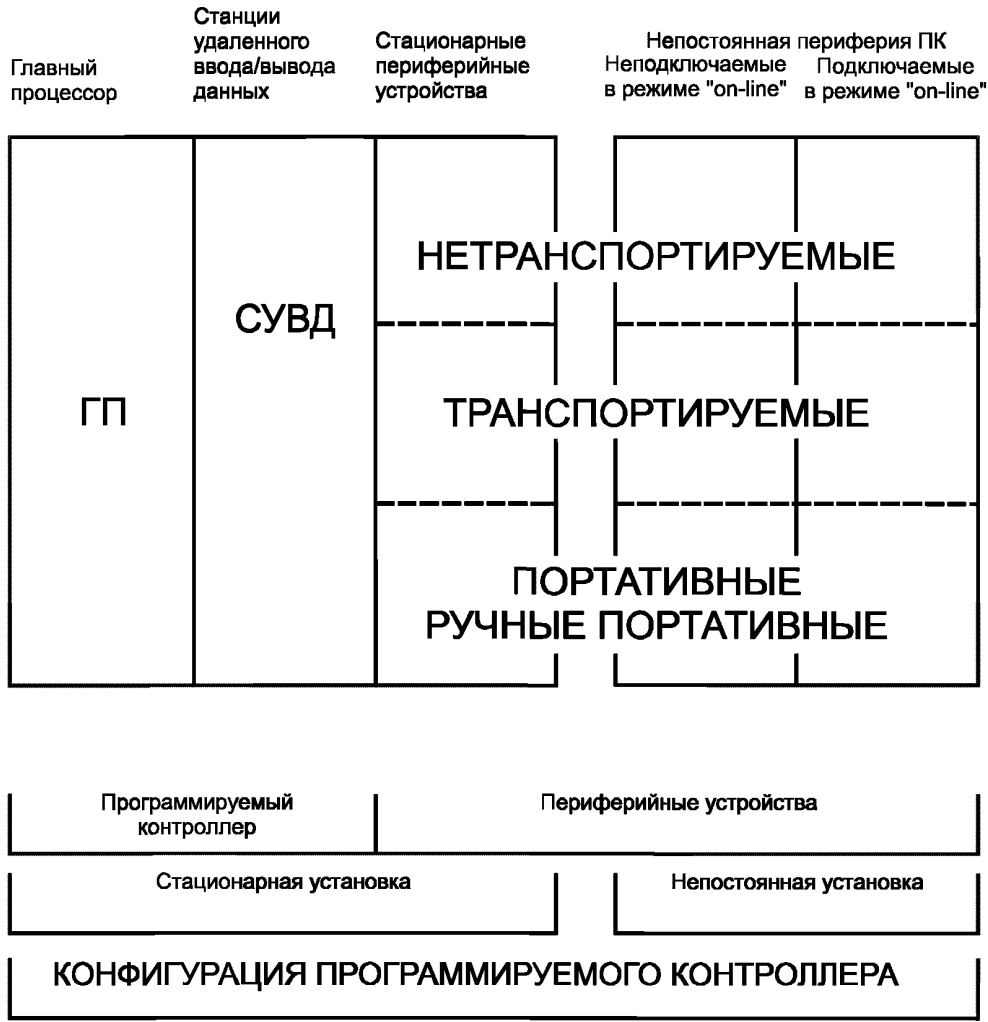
Главный процессор

Станции удаленного ввода/вывода данных

Стационарные периферийные устройства

Непостоянная периферия ПК
Неподключаемые в режиме "on-line"
Подключаемые в режиме "on-line"

ГП

СУВД

НЕТРАНСПОРТИРУЕМЫЕ

ТРАНСПОРТИРУЕМЫЕ

ПОРТАТИВНЫЕ
РУЧНЫЕ ПОРТАТИВНЫЕ

Программируемый контроллер

Периферийные устройства

Стационарная установка

Непостоянная установка

КОНФИГУРАЦИЯ ПРОГРАММИРУЕМОГО КОНТРОЛЛЕРА